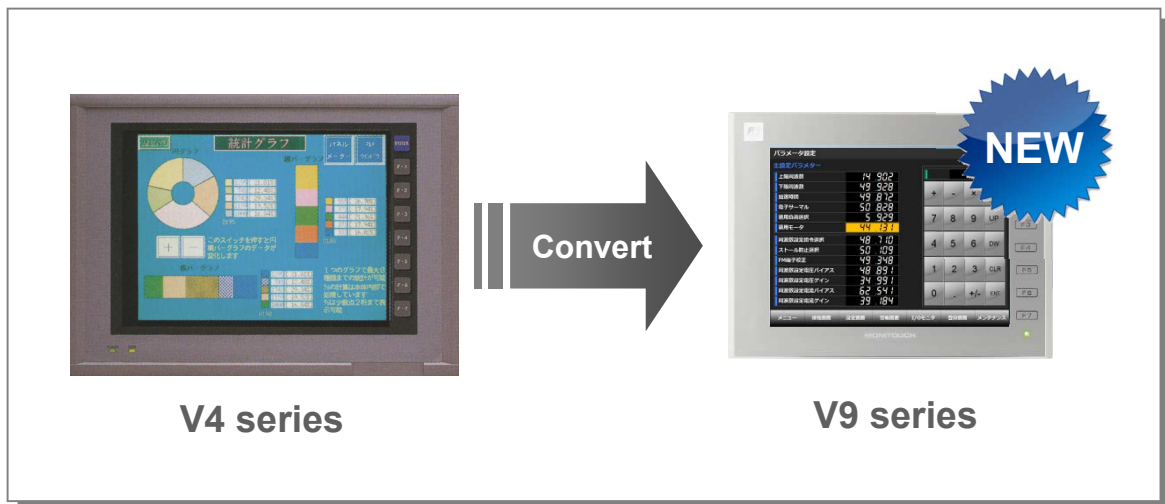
統計グラフ

パネル

このスイッチを押すと円・棒グラフのデータが変化します

Convert

NEW

パラメータ設定

主設定パラメータ

上限周波数 14.902
下限周波数 49.928
最高周波数 49.872
電子サーマル 50.828
周波数設定 5.929
周波数モニタ 44.131

48.710
50.109
49.348
48.891
34.991
62.541
39.184

7 8 9 UP
4 5 6 DW
1 2 3 CLR
0 . +/- ENT

メニュー

MONITOUCH

V4 series

V9 series